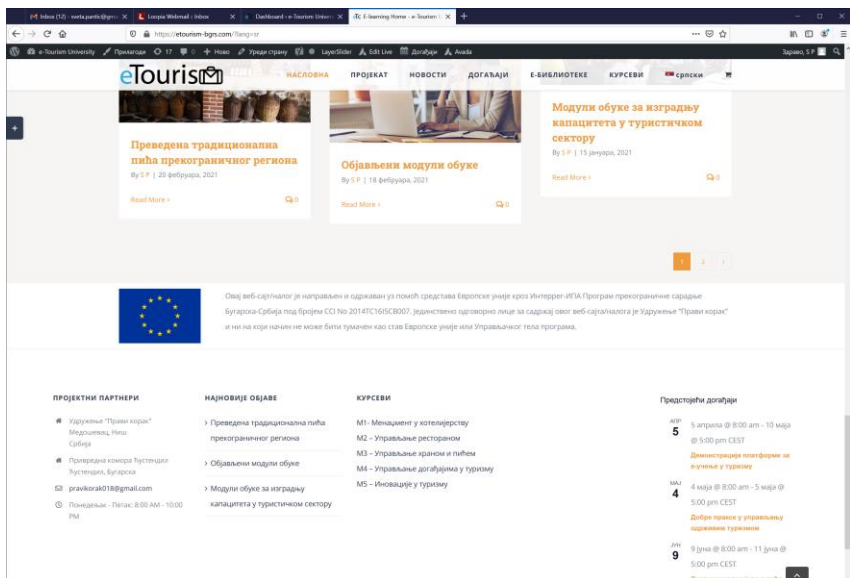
M Inbox (12) - sveta.pantic@gm... × L Loopia Webmail :: Inbox × Dashboard ‹ e-Tourism Univer... × E-learning Home - e-Tourism U... × +

https://etourism-bgrs.com/?lang=sr

e-Tourism University Прилагоди 17 0 + Ново Уреди страну LayerSlider Edit Live Догађаји Avada Здраво, S P

eTouris

НАСЛОВНА ПРОЈЕКАТ НОВОСТИ ДОГАЂАЈИ Е-БИБЛИОТЕКЕ КУРСЕВИ српски

Преведена традиционална пића прекограничног региона
By S P | 20 фебруара, 2021
Read More ›
0

Објављени модули обуке
By S P | 18 фебруара, 2021
Read More ›
0

Модули обуке за изградњу капацитета у туристичком сектору
By S P | 15 јануара, 2021
Read More ›
0

1 2 ›

Овај веб-сајт/налог је направљен и одржаван уз помоћ средстава Европске уније кроз Интеррег-ИПА Програм прекограничне сарадње Бугарска-Србија под бројем CCI No 2014TC16I5CB007. Јединствено одговорно лице за садржај овог веб-сајта/налога је Удружење "Прави корак" и ни на који начин не може бити тумачен као став Европске уније или Управљачког тела програма.

ПРОЈЕКТНИ ПАРТНЕРИ
Удружење "Прави корак" Медошевац, Ниш Србија
Привредна комора Ћустендил Ћустендил, Бугарска
pravikorak018@gmail.com
Понедељак - Петак: 8:00 AM - 10:00 PM

НАЈНОВИЈЕ ОБЈАВЕ
› Преведена традиционална пића прекограничног региона
› Објављени модули обуке
› Модули обуке за изградњу капацитета у туристичком сектору

КУРСЕВИ
М1- Менаџмент у хотелијерству
М2 – Управљање рестораном
М3 – Управљање храном и пићем
М4 – Управљање догађајима у туризму
М5 – Иновације у туризму

Предстојећи догађаји
АПР 5 — 5 априла @ 8:00 am - 10 маја @ 5:00 pm CEST
Демонстрација платформе за е-учење у туризму
МАЈ 4 — 4 маја @ 8:00 am - 5 маја @ 5:00 pm CEST
Добре праксе у управљању одрживим туризмом
ЈУН 9 — 9 јуна @ 8:00 am - 11 јуна @ 5:00 pm CEST
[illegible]